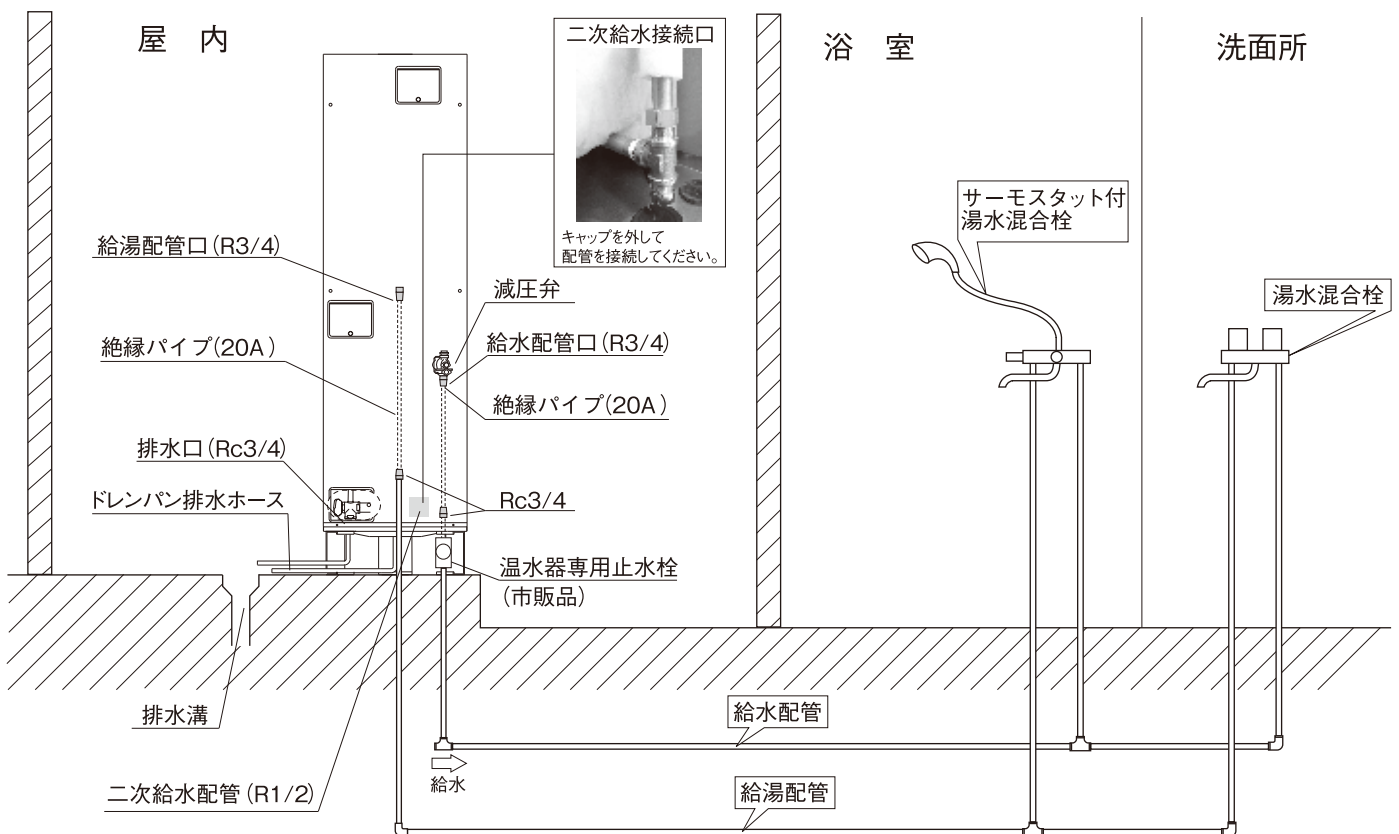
屋 内

二次給水接続口

キャップを外して
配管を接続してください。

浴 室

洗面所

サーモスタット付
湯水混合栓

湯水混合栓

給湯配管口(R3/4)

減圧弁

給水配管口(R3/4)

絶縁パイプ(20A)

絶縁パイプ(20A)

排水口(Rc3/4)

ドレンパン排水ホース

Rc3/4

温水器専用止水栓
(市販品)

排水溝

給水配管

給水

二次給水配管(R1/2)

給湯配管